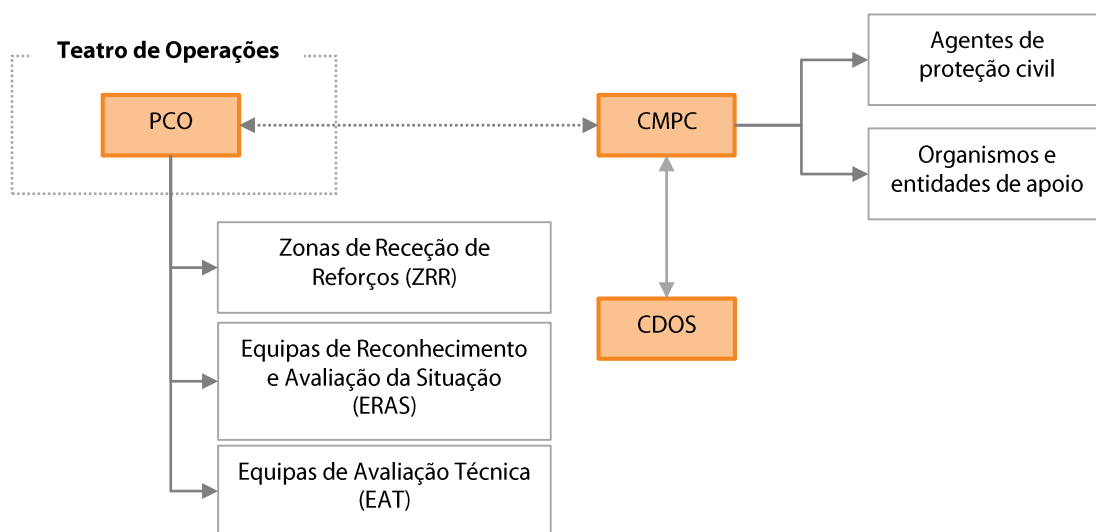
Teatro de Operações

PCO

CMPC

Agentes de proteção civil

Organismos e entidades de apoio

Zonas de Receção de Reforços (ZRR)

CDOS

Equipas de Reconhecimento e Avaliação da Situação (ERAS)

Equipas de Avaliação Técnica (EAT)